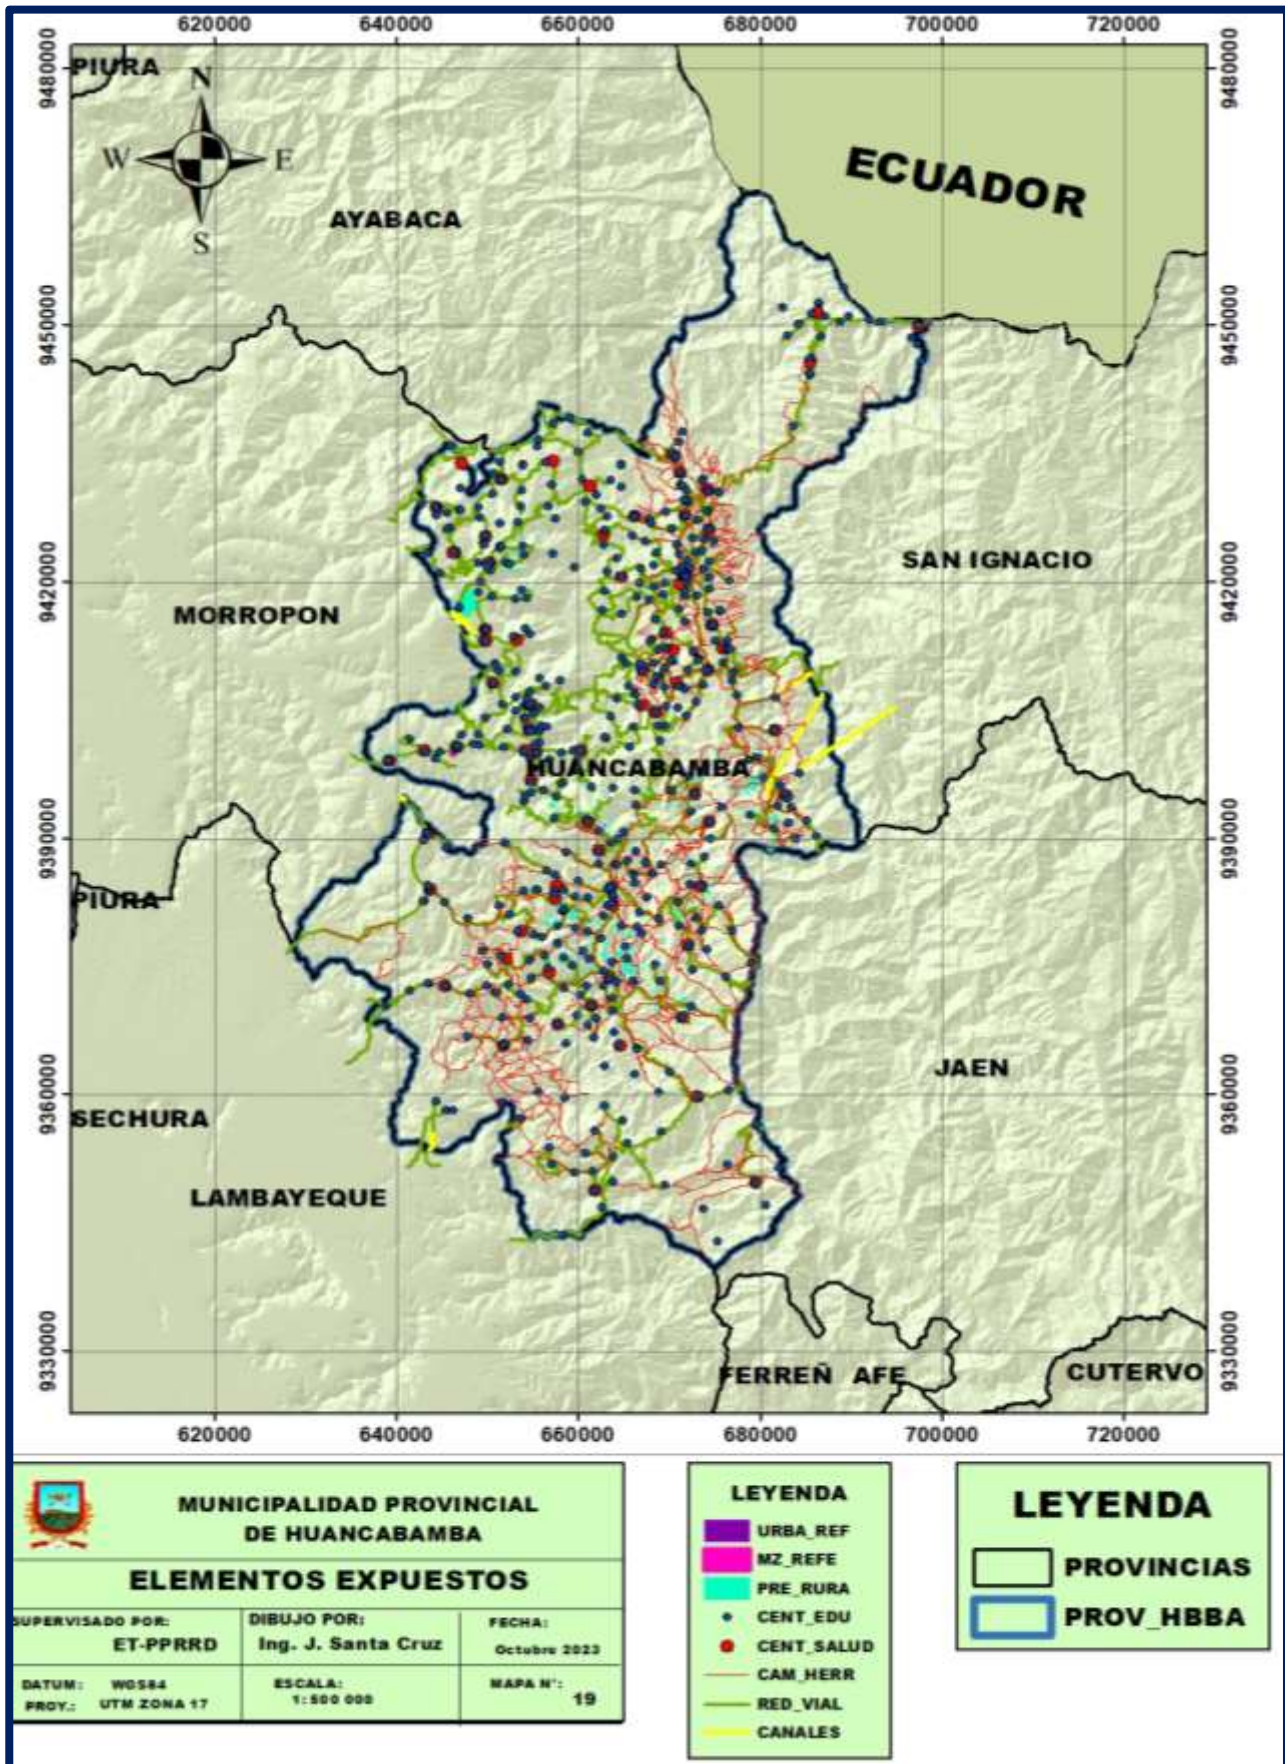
620000 640000 660000 680000 700000 720000

9480000
9450000
9420000
9390000
9360000
9330000

N
W E
S

PIURA
AYABACA
ECUADOR
SAN IGNACIO
MORROPON
HUANCABAMBA
PIURA
JAEN
SECHURA
LAMBAYEQUE
FERREÑ AFE
CUTERVO

620000 640000 660000 680000 700000 720000

9480000
9450000
9420000
9390000
9360000
9330000

MUNICIPALIDAD PROVINCIAL DE HUANCABAMBA

ELEMENTOS EXPUESTOS

| SUPERVISADO POR: ET-PPRRD | DIBUJO POR: Ing. J. Santa Cruz | FECHA: Octubre 2023 |
|---|---|---|
| DATUM: WGS84 PROY.: UTM ZONA 17 | ESCALA: 1:500 000 | MAPA N°: 19 |

LEYENDA
URBA_REF
MZ_REFE
PRE_RURA
CENT_EDU
CENT_SALUD
CAM_HERR
RED_VIAL
CANALES

LEYENDA
PROVINCIAS
PROV_HBBA